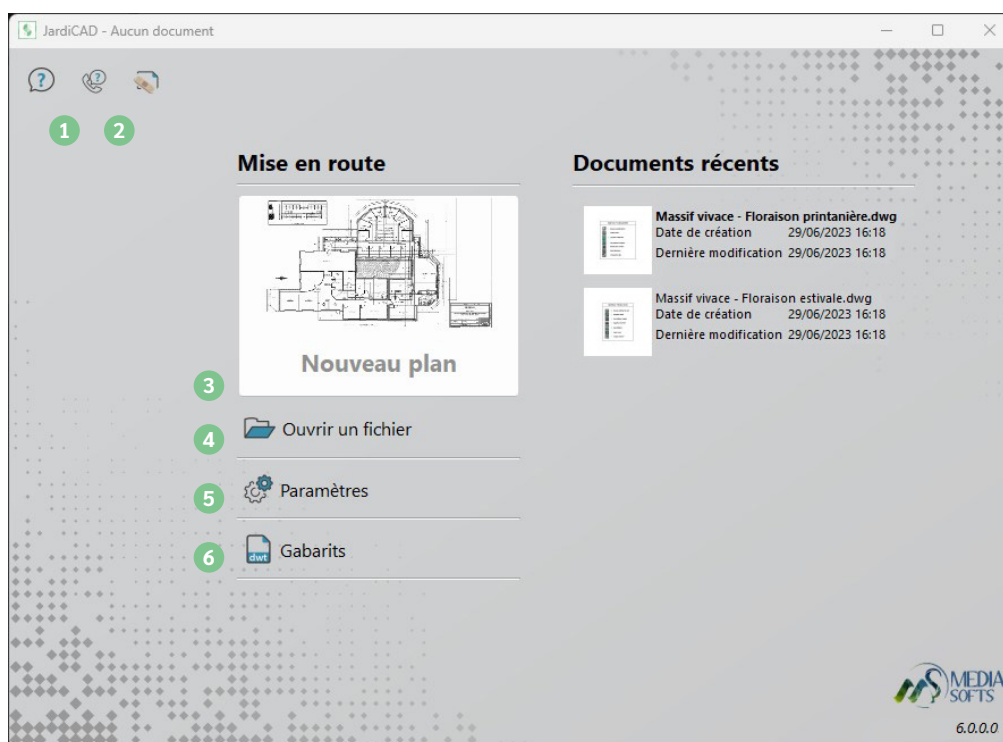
JardiCAD - Aucun document

1 2

Mise en route

Nouveau plan

3

4 Ouvrir un fichier

5 Paramètres

6 dwt Gabarits

Documents récents

Massif vivace - Floraison printanière.dwg
Date de création 29/06/2023 16:18
Dernière modification 29/06/2023 16:18

Massif vivace - Floraison estivale.dwg
Date de création 29/06/2023 16:18
Dernière modification 29/06/2023 16:18

MEDIA SOFTS

6.0.0.0